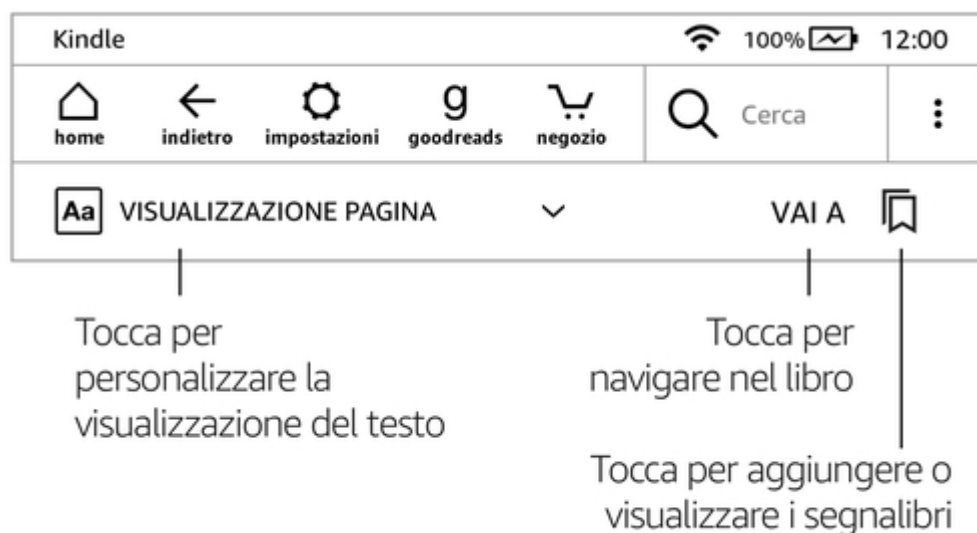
Kindle 100% 12:00

home indietro impostazioni g goodreads negozio Cerca

Aa VISUALIZZAZIONE PAGINA VAI A

Tocca per personalizzare la visualizzazione del testo

Tocca per navigare nel libro

Tocca per aggiungere o visualizzare i segnalibri